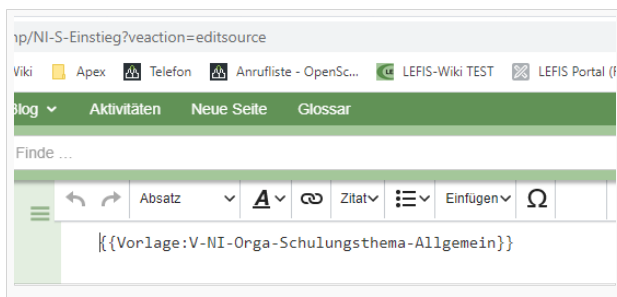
np/NI-S-Einstieg?veaction=editsource

Wiki Apex Telefon Anrufliste - OpenSc... LEFIS-Wiki TEST LEFIS Portal (F

Blog Aktivitäten Neue Seite Glossar

Finde ...

Absatz A Zitat Einfügen Ω

{{Vorlage:V-NI-Orga-Schulungsthema-Allgemein}}